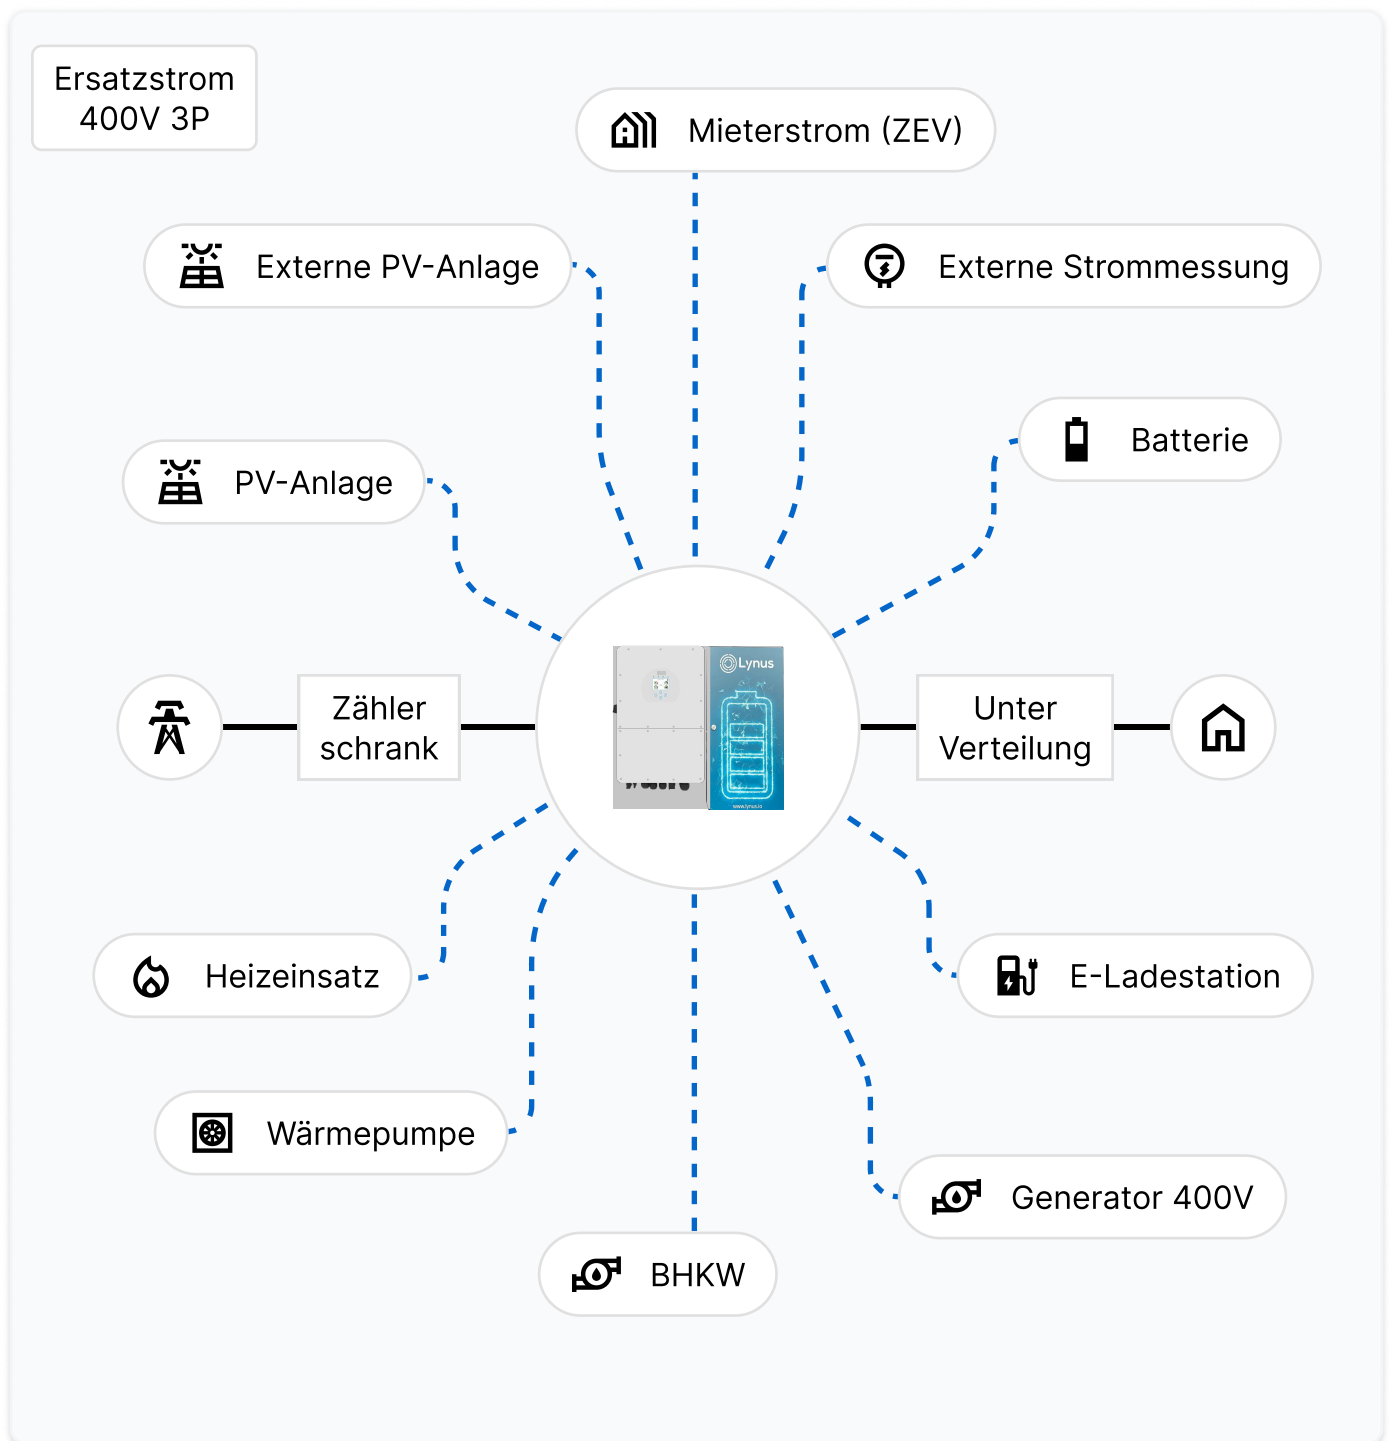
Ersatzstrom 400V 3P

Mieterstrom (ZEV)

Externe PV-Anlage

Externe Strommessung

Batterie

PV-Anlage

Zähler schrank

Lynus

Unter Verteilung

Heizeinsatz

E-Ladestation

Wärmepumpe

Generator 400V

BHKW